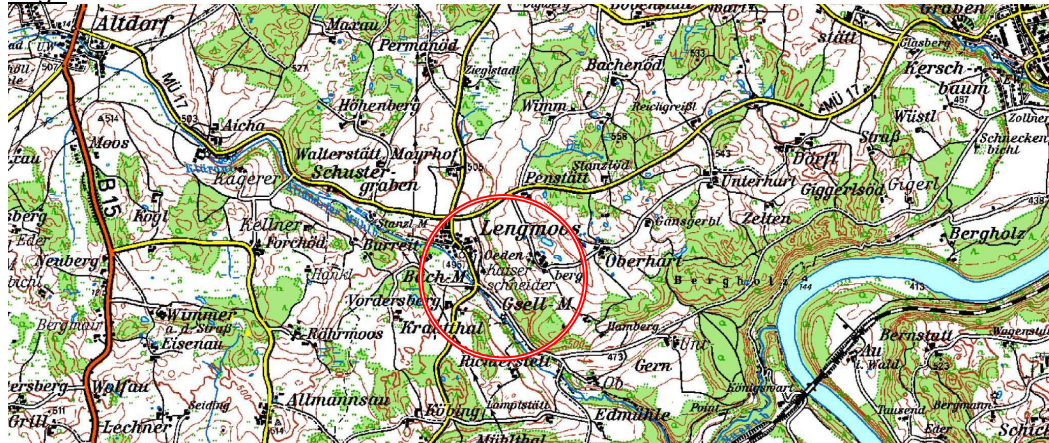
Altdorf
Marau
Permanöd
Ziegelstadl
Bachenöd
Graben
Glasberg
Kersch-
baum
Wüstl
Zollner
Schnecken-
biehl
Straß
MÜ 17
Reichgreißl
Wimm
Höhenberg
Aicha
MÜ 17
Moos
B 15
Walterstätt
Mayrhof
Schuster-
graben
Kagerer
Stanzlöd
Penstätt
Unterhart
Dörfl
Giggerlsöd
Gigerl
Rogl
Kellner
Forchöd
Stanzl M.
Burreit
Lengmoos
Gänsgerbl
Zelten
Bergholz
Neuberg
Hankl
Öeden
kaiser
schneider
berg
Bach-M.
Oberhart
Berg
Vordersberg
Gsell-M.
Hamberg
Wimmer
a. d. Straß
Eisenau
Bergmair
Rührmoos
Krautthal
Bernstatt
Wagenstall
Au
i. Wald
Gern
Richterstall
Ob
Kronwart
Wolfau
Allmannsau
Seidling
Grill
Lechner
Köbing
Lampstätt
Edmühle
Point
Tausend
Bergmann
Eder
Mühlthal
Schick